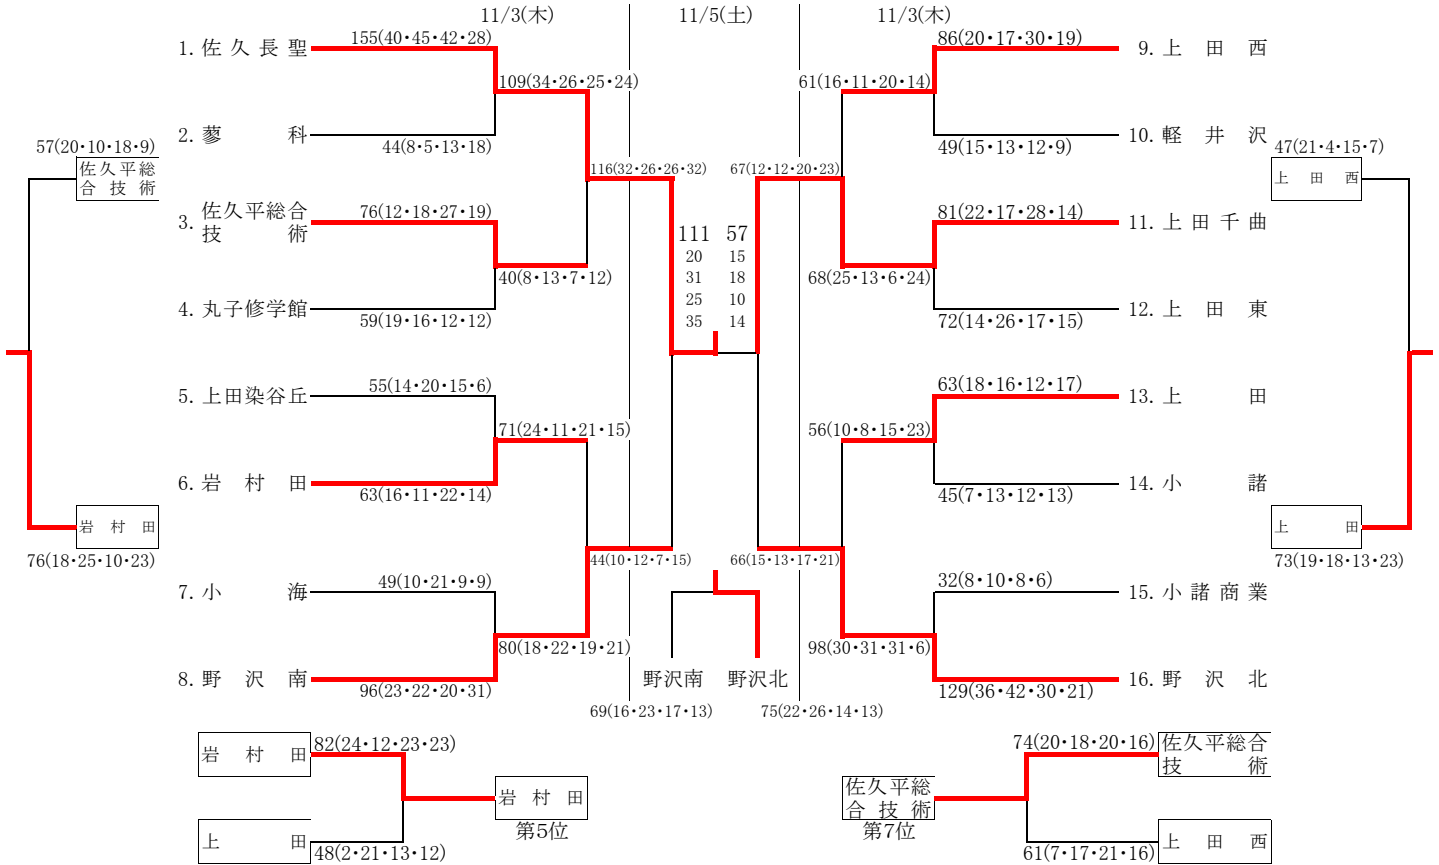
11/3(木)

11/5(土)

11/3(木)

1. 佐久長聖
155(40・45・42・28)
109(34・26・25・24)
2. 蓼科
44(8・5・13・18)
116(32・26・26・32)
3. 佐久平総合技術
76(12・18・27・19)
40(8・13・7・12)
4. 丸子修学館
59(19・16・12・12)
5. 上田染谷丘
55(14・20・15・6)
71(24・11・21・15)
6. 岩村田
63(16・11・22・14)
44(10・12・7・15)
7. 小海
49(10・21・9・9)
80(18・22・19・21)
8. 野沢南
96(23・22・20・31)
69(16・23・17・13)

111 57
20 15
31 18
25 10
35 14

野沢南 野沢北

9. 上田西
86(20・17・30・19)
61(16・11・20・14)
10. 軽井沢
49(15・13・12・9)
67(12・12・20・23)
11. 上田千曲
81(22・17・28・14)
68(25・13・6・24)
12. 上田東
72(14・26・17・15)
13. 上田
63(18・16・12・17)
56(10・8・15・23)
14. 小諸
45(7・13・12・13)
66(15・13・17・21)
15. 小諸商業
32(8・10・8・6)
98(30・31・31・6)
16. 野沢北
129(36・42・30・21)
75(22・26・14・13)

57(20・10・18・9)
佐久平総合技術
岩村田
76(18・25・10・23)

47(21・4・15・7)
上田西
上田
73(19・18・13・23)

岩村田
82(24・12・23・23)
上田
48(2・21・13・12)
岩村田
第5位

佐久平総合技術
74(20・18・20・16)
上田西
61(7・17・21・16)
佐久平総合技術
第7位